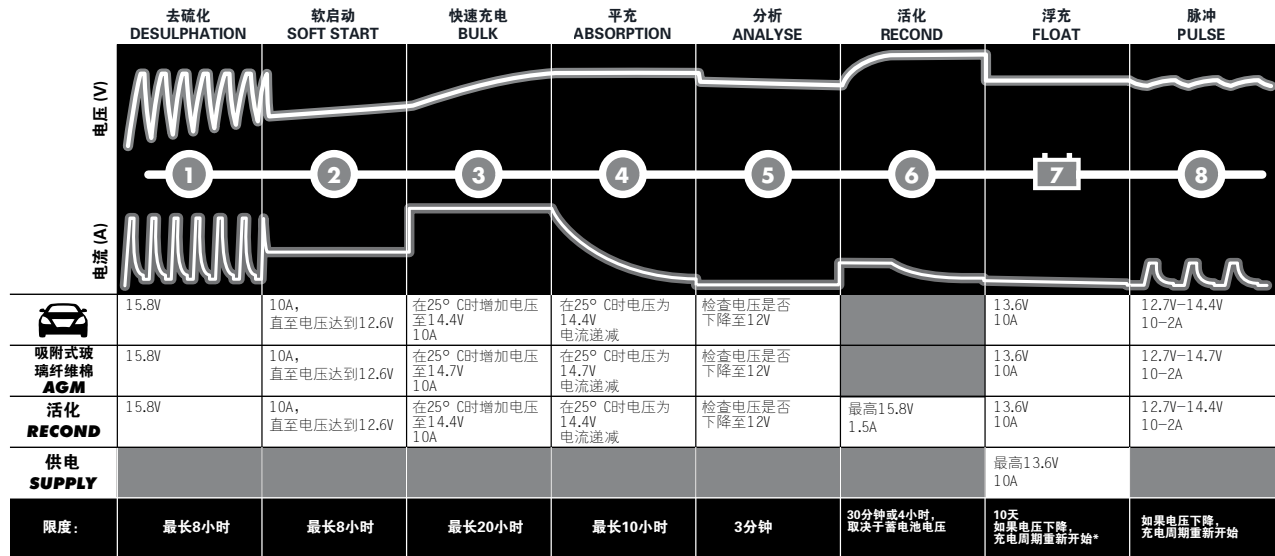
| | 去硫化 DESULPHATION | 软启动 SOFT START | 快速充电 BULK | 平充 ABSORPTION | 分析 ANALYSE | 活化 RECOND | 浮充 FLOAT | 脉冲 PULSE |
|---|---|---|---|---|---|---|---|---|
| 电压 (V) | | | | | | | | |
| | 1 | 2 | 3 | 4 | 5 | 6 | 7 | 8 |
| 电流 (A) | | | | | | | | |
| | 15.8V | 10A, 直至电压达到12.6V | 在25° C时增加电压至14.4V 10A | 在25° C时电压为14.4V 电流递减 | 检查电压是否下降至12V | | 13.6V 10A | 12.7V–14.4V 10–2A |
| 吸附式玻璃纤维棉 *AGM* | 15.8V | 10A, 直至电压达到12.6V | 在25° C时增加电压至14.7V 10A | 在25° C时电压为14.7V 电流递减 | 检查电压是否下降至12V | | 13.6V 10A | 12.7V–14.7V 10–2A |
| 活化 *RECOND* | 15.8V | 10A, 直至电压达到12.6V | 在25° C时增加电压至14.4V 10A | 在25° C时电压为14.4V 电流递减 | 检查电压是否下降至12V | 最高15.8V 1.5A | 13.6V 10A | 12.7V–14.4V 10–2A |
| 供电 *SUPPLY* | | | | | | | 最高13.6V 10A | |
| 限度: | 最长8小时 | 最长8小时 | 最长20小时 | 最长10小时 | 3分钟 | 30分钟或4小时，取决于蓄电池电压 | 10天 如果电压下降，充电周期重新开始* | 如果电压下降，充电周期重新开始 |